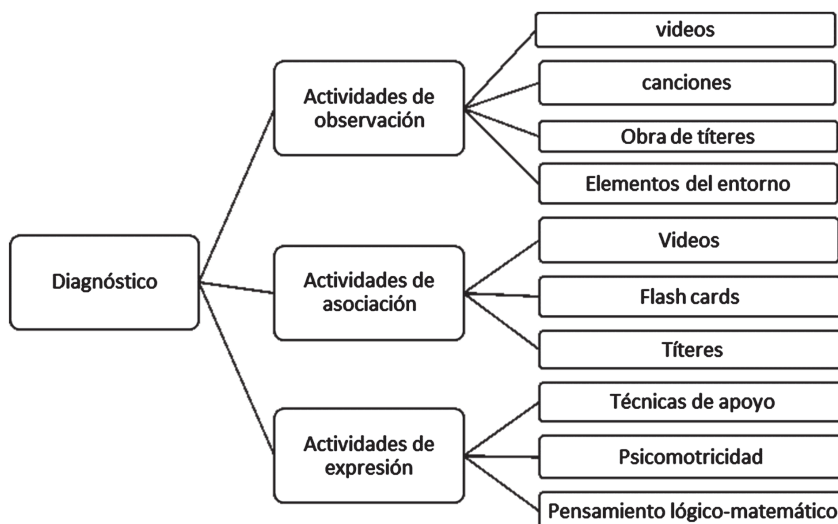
Diagnóstico

Actividades de observación

videos

canciones

Obra de títeres

Elementos del entorno

Actividades de asociación

Videos

Flash cards

Títeres

Actividades de expresión

Técnicas de apoyo

Psicomotricidad

Pensamiento lógico-matemático